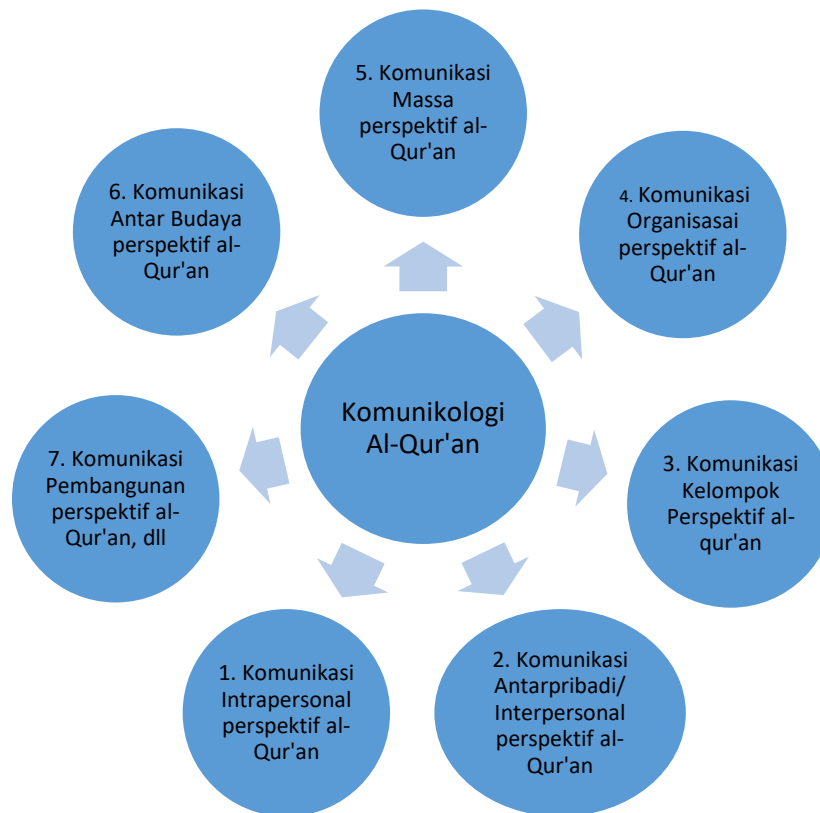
5. Komunikasi Massa perspektif al-Qur'an

6. Komunikasi Antar Budaya perspektif al-Qur'an

4. Komunikasi Organisasai perspektif al-Qur'an

Komunikologi Al-Qur'an

7. Komunikasi Pembangunan perspektif al-Qur'an, dll

3. Komunikasi Kelompok Perspektif al-qur'an

1. Komunikasi Intrapersonal perspektif al-Qur'an

2. Komunikasi Antarpribadi/ Interpersonal perspektif al-Qur'an